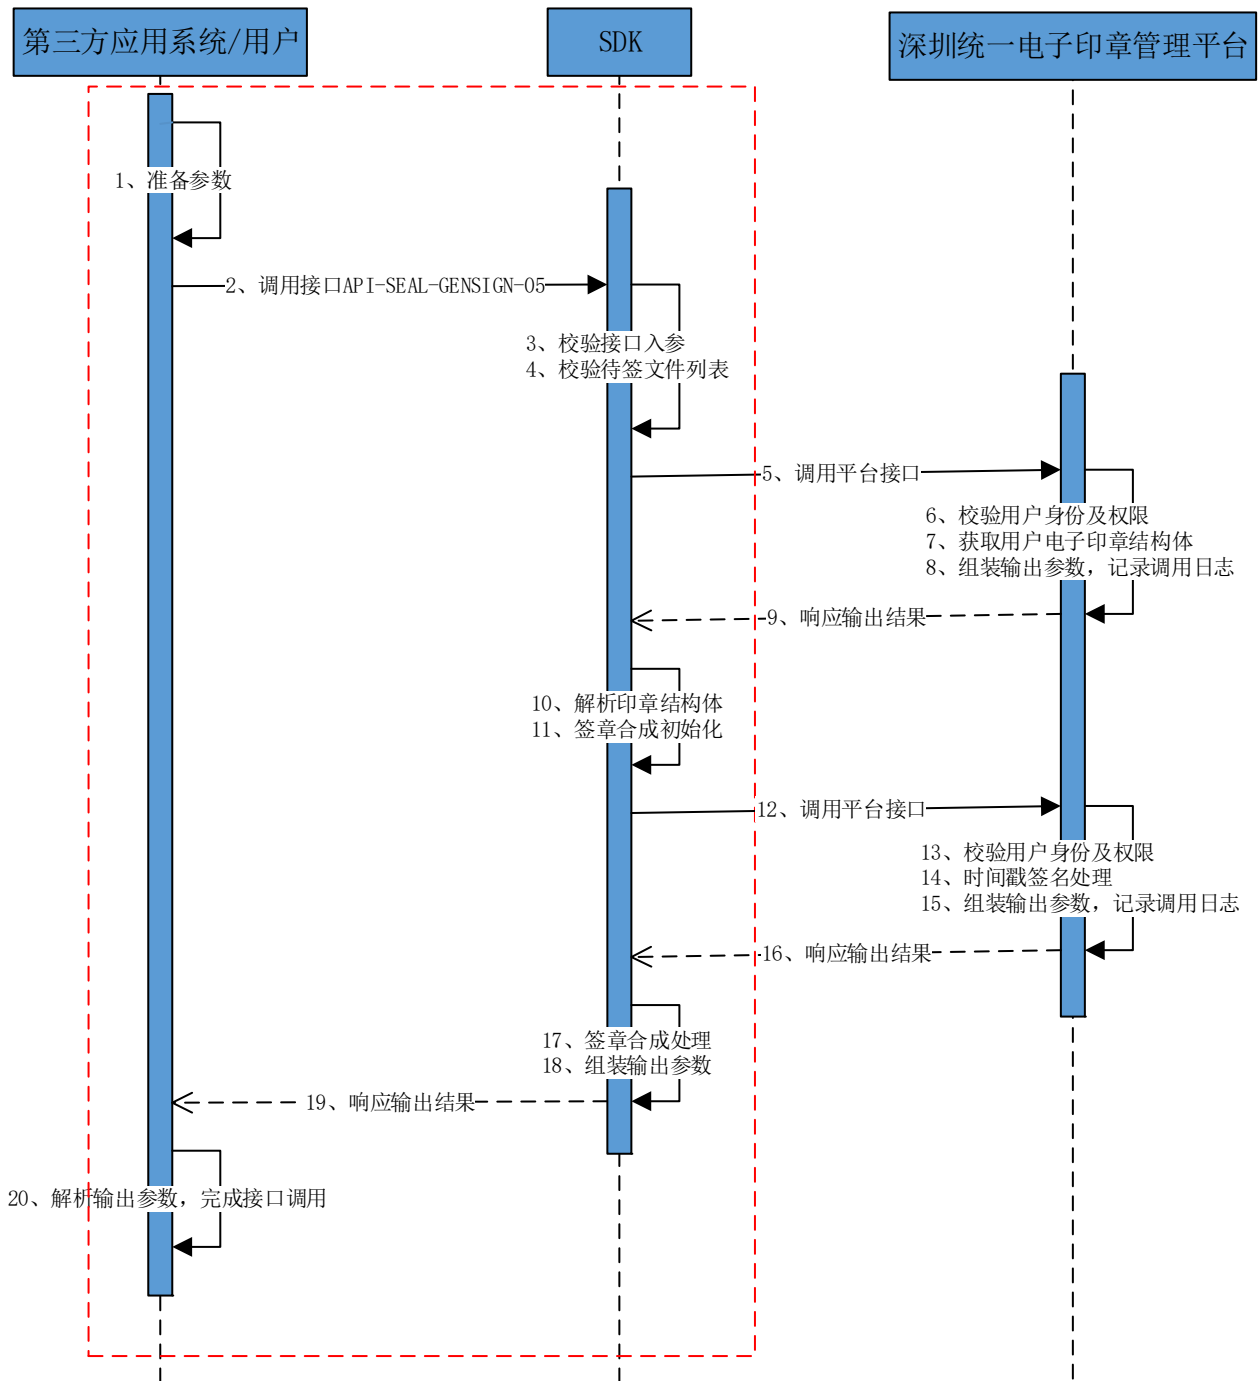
第三方应用系统/用户

SDK

深圳统一电子印章管理平台

1、准备参数

2、调用接口API-SEAL-GENSIGN-05

3、校验接口入参
4、校验待签文件列表

5、调用平台接口

6、校验用户身份及权限
7、获取用户电子印章结构体
8、组装输出参数，记录调用日志

9、响应输出结果

10、解析印章结构体
11、签章合成初始化

12、调用平台接口

13、校验用户身份及权限
14、时间戳签名处理
15、组装输出参数，记录调用日志

16、响应输出结果

17、签章合成处理
18、组装输出参数

19、响应输出结果

20、解析输出参数，完成接口调用